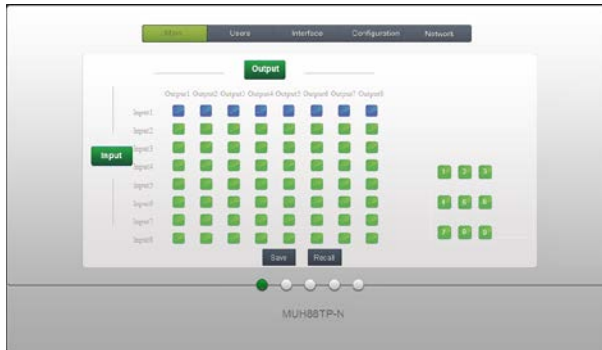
Main Users Interface Configuration Network

Output

Output1 Output2 Output3 Output4 Output5 Output6 Output7 Output8

Input

Input1
Input2
Input3
Input4
Input5
Input6
Input7
Input8

1 2 3
4 5 6
7 8 9

Save Recall

MUH88TP-N